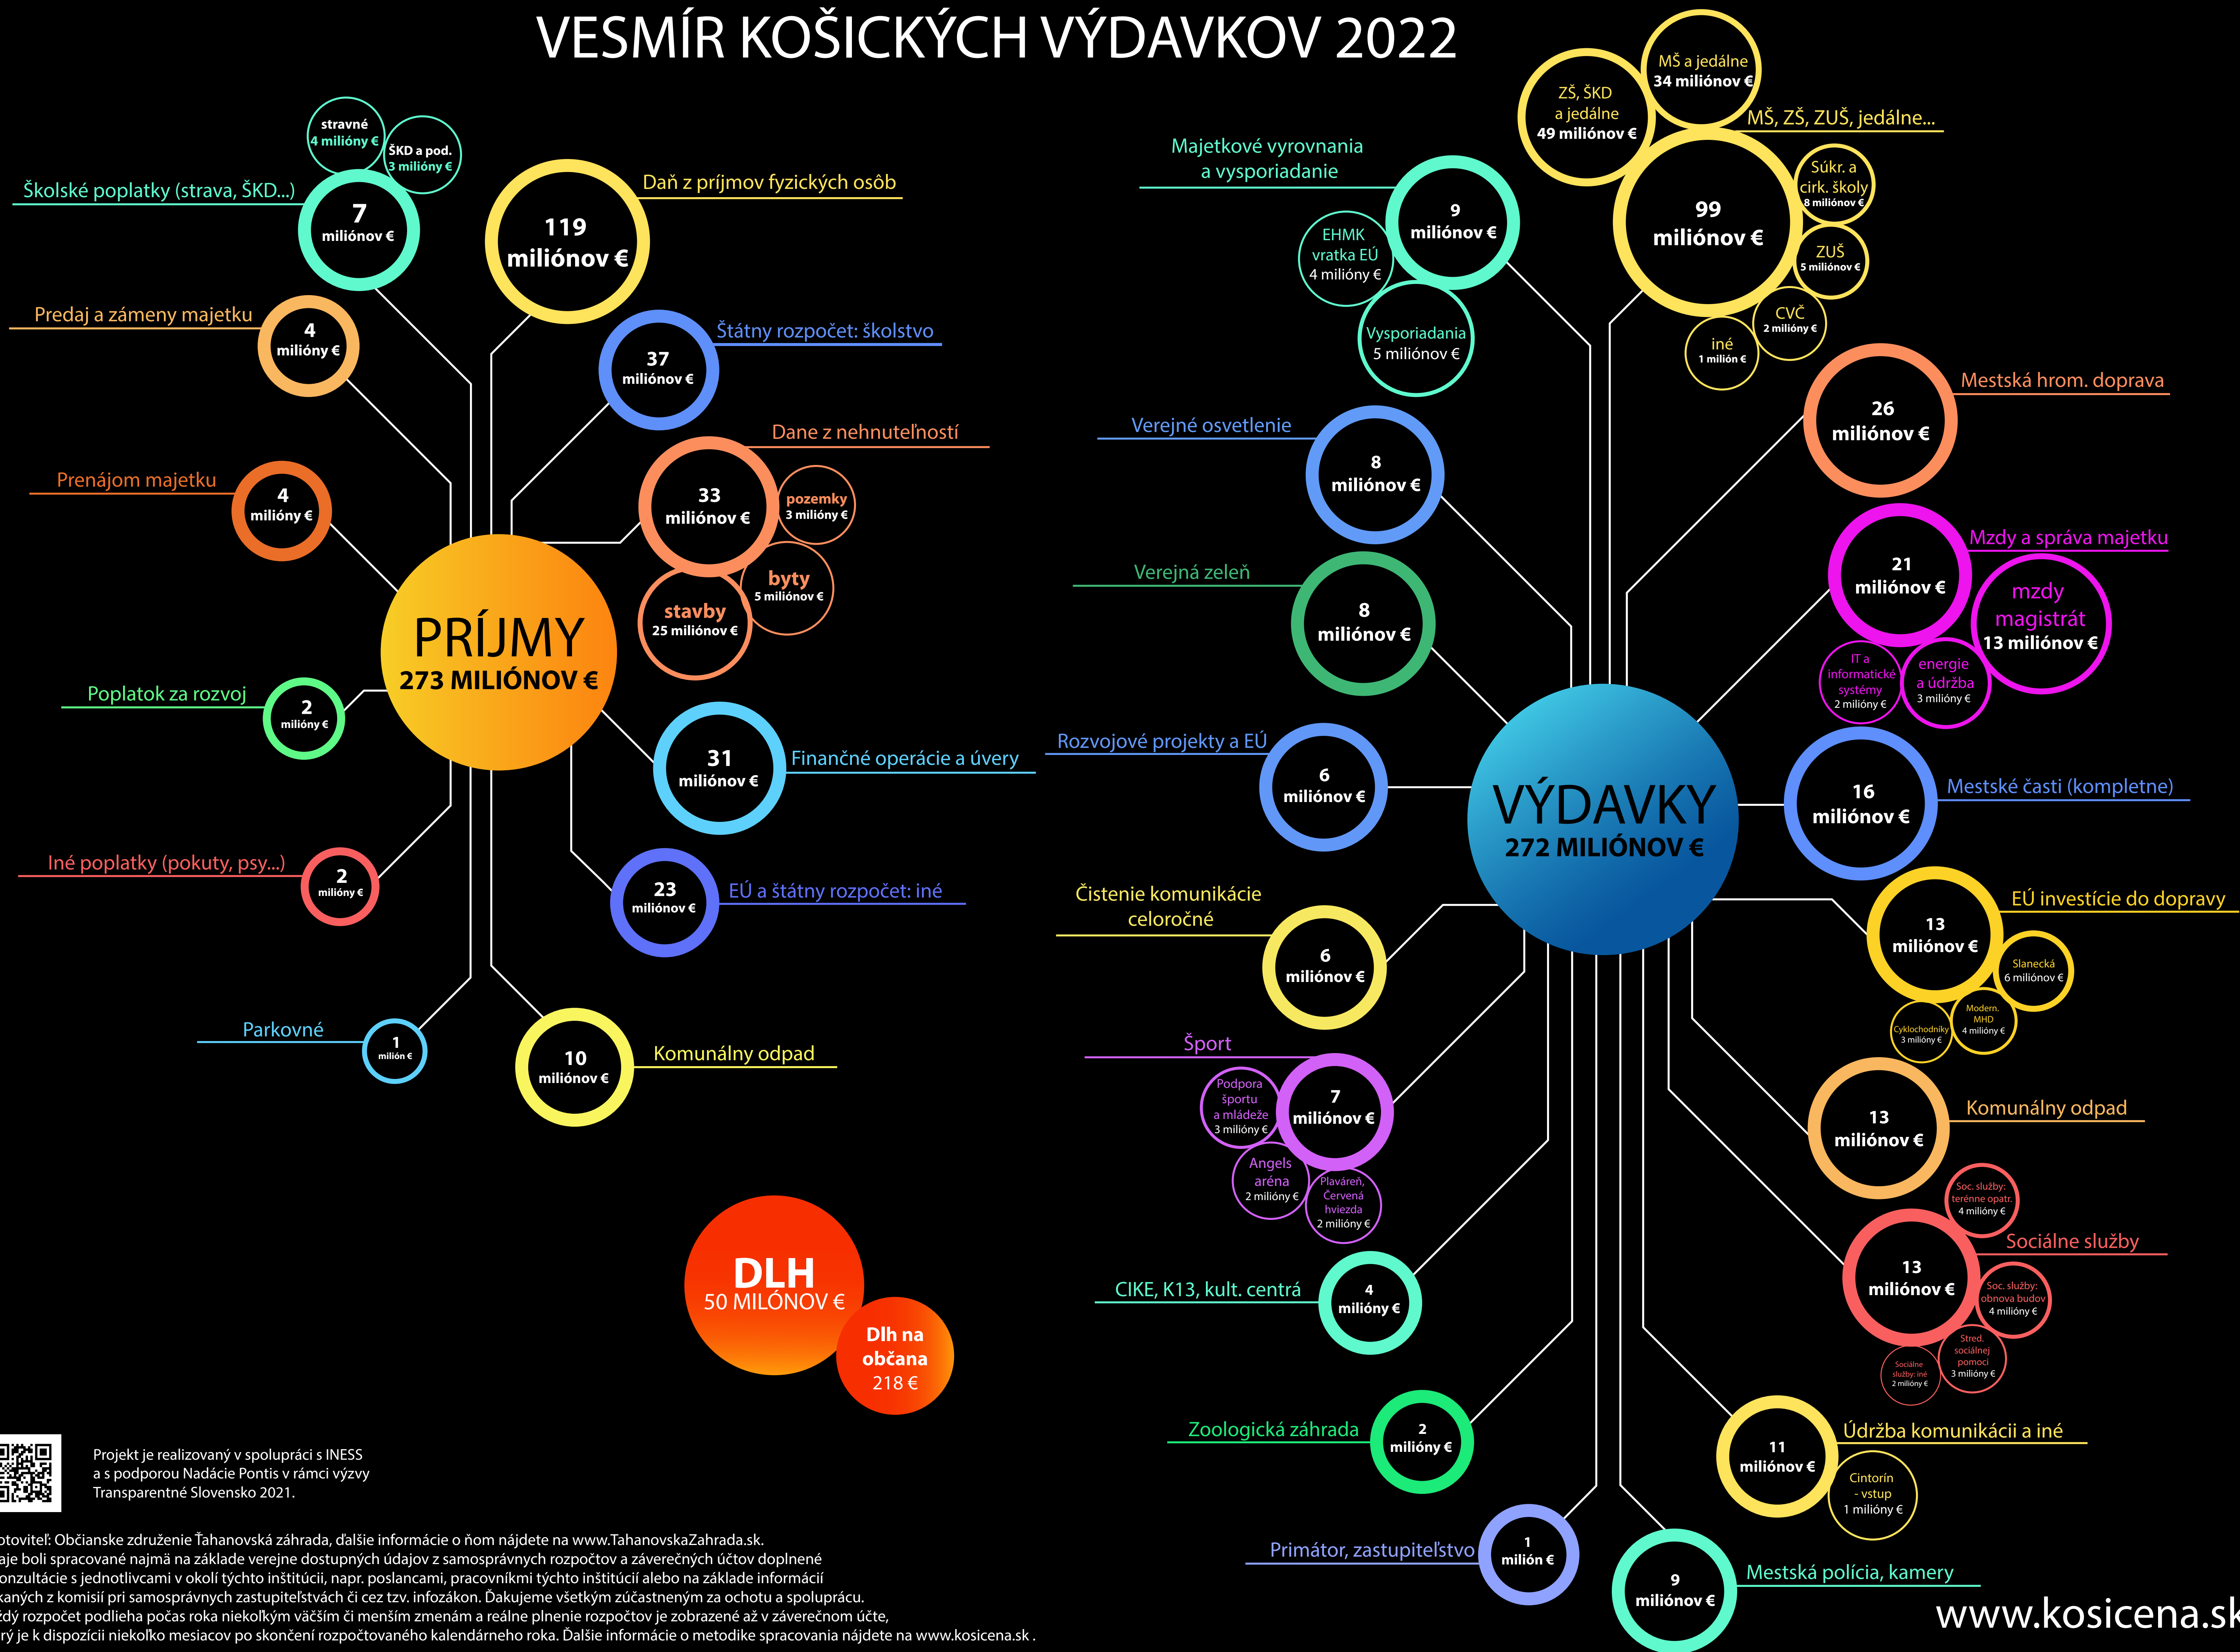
VESMÍR KOŠICKÝCH VÝDAVKOV 2022

stravné
4 milióny €

ŠKD a pod.
3 milióny €

Školské poplatky (strava, ŠKD...)
7
miliónov €

Daň z príjmov fyzických osôb
119
miliónov €

Predaj a zámeny majetku
4
milióny €

Štátny rozpočet: školstvo
37
miliónov €

Dane z nehnuteľností
33
miliónov €

pozemky
3 milióny €

byty
5 miliónov €

stavby
25 miliónov €

Prenájom majetku
4
milióny €

PRÍJMY
273 MILIÓNOV €

Poplatok za rozvoj
2
milióny €

31
miliónov €
Finančné operácie a úvery

Iné poplatky (pokuty, psy...)
2
milióny €

23
miliónov €
EÚ a štátny rozpočet: iné

Parkovné
1
milión €

10
miliónov €
Komunálny odpad

DLH
50 MILÓNOV €

Dlh na občana
218 €

Projekt je realizovaný v spolupráci s INESS a s podporou Nadácie Pontis v rámci výzvy Transparentné Slovensko 2021.

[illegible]otoviteľ: Občianske združenie Ťahanovská záhrada, ďalšie informácie o ňom nájdete na www.TahanovskaZahrada.sk.
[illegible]aje boli spracované najmä na základe verejne dostupných údajov z samosprávnych rozpočtov a záverečných účtov doplnené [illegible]onzultácie s jednotlivcami v okolí týchto inštitúcii, napr. poslancami, pracovníkmi týchto inštitúcií alebo na základe informácií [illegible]kaných z komisií pri samosprávnych zastupiteľstvách či cez tzv. infozákon. Ďakujeme všetkým zúčastneným za ochotu a spoluprácu.
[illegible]dý rozpočet podlieha počas roka niekoľkým väčším či menším zmenám a reálne plnenie rozpočtov je zobrazené až v záverečnom účte, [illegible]rý je k dispozícii niekoľko mesiacov po skončení rozpočtovaného kalendárneho roka. Ďalšie informácie o metodike spracovania nájdete na www.kosicena.sk .

MŠ a jedálne
34 miliónov €

ZŠ, ŠKD a jedálne
49 miliónov €

MŠ, ZŠ, ZUŠ, jedálne...

99
miliónov €

Súkr. a cirk. školy
8 miliónov €

ZUŠ
5 miliónov €

CVČ
2 milióny €

iné
1 milión €

Majetkové vyrovnania a vysporiadanie
9
miliónov €

EHMK vratka EÚ
4 milióny €

Vysporiadania
5 miliónov €

Mestská hrom. doprava
26
miliónov €

Verejné osvetlenie
8
miliónov €

Mzdy a správa majetku
21
miliónov €

mzdy magistrát
13 miliónov €

IT a informatické systémy
2 milióny €

energie a údržba
3 milióny €

Verejná zeleň
8
miliónov €

Rozvojové projekty a EÚ
6
miliónov €

VÝDAVKY
272 MILIÓNOV €

16
miliónov €
Mestské časti (kompletne)

Čistenie komunikácie celoročné
6
miliónov €

13
miliónov €
EÚ investície do dopravy

Slanecká
6 miliónov €

Modern. MHD
4 milióny €

Cyklochodníky
3 milióny €

Šport
7
miliónov €

Podpora športu a mládeže
3 milióny €

Angels aréna
2 milióny €

Plaváreň, Červená hviezda
2 milióny €

13
miliónov €
Komunálny odpad

Soc. služby: terénne opatr.
4 milióny €

Sociálne služby
13
miliónov €

Soc. služby: obnova budov
4 milióny €

Stred. sociálnej pomoci
3 milióny €

Sociálne služby: iné
2 milióny €

CIKE, K13, kult. centrá
4
milióny €

Zoologická záhrada
2
milióny €

11
miliónov €
Údržba komunikácii a iné

Cintorín - vstup
1 milión €

Primátor, zastupiteľstvo
1
milión €

9
miliónov €
Mestská polícia, kamery

www.kosicena.sk